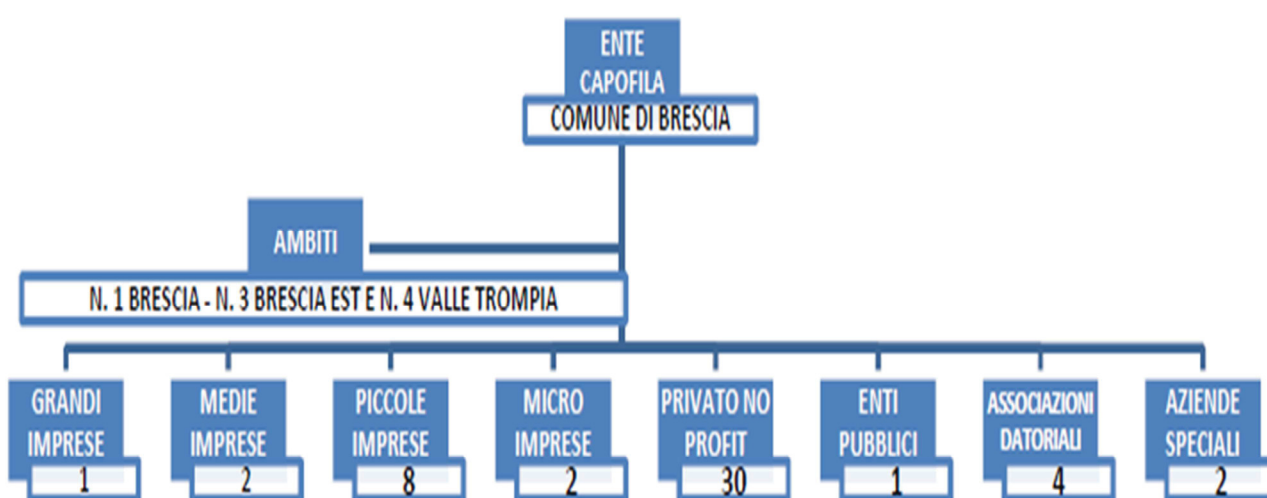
ENTE CAPOFILA

COMUNE DI BRESCIA

AMBITI

N. 1 BRESCIA - N. 3 BRESCIA EST E N. 4 VALLE TROMPIA

GRANDI IMPRESE
1

MEDIE IMPRESE
2

PICCOLE IMPRESE
8

MICRO IMPRESE
2

PRIVATO NO PROFIT
30

ENTI PUBBLICI
1

ASSOCIAZIONI DATORIALI
4

AZIENDE SPECIALI
2